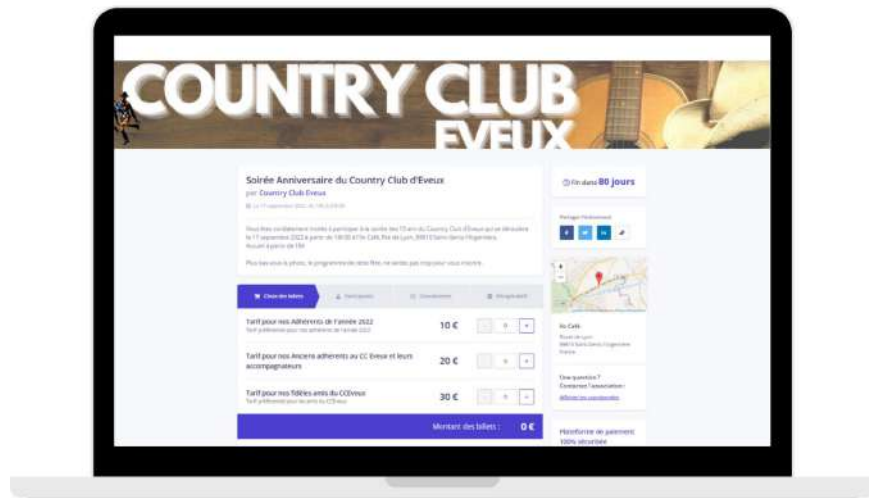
COUNTRY CLUB EVEUX

Soirée Anniversaire du Country Club d'Eveux
par Country Club Eveux

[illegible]

Vous êtes cordialement invités à participer à la soirée des 10 ans du Country Club d'Eveux qui se déroulera le 17 septembre 2022 à partir de 18h30 à l'Ile Café, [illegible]

Plus bas voir la photo, le programme de cette fête, ne ratez pas trop pour vous inscrire.

Choix des billets | Participants | Coordonnées | Récapitulatif

Tarif pour nos Adhérents de l'année 2022
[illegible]
10 €
0

Tarif pour nos Anciens adherents au CC Eveux et leurs accompagnateurs
20 €
0

Tarif pour nos fidèles amis du CCEveux
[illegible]
30 €
0

Montant des billets : 0 €

Fin dans 80 jours

Partager l'événement

Ile Café
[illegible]

Une question ?
Contactez l'association :
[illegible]

Plateforme de paiement 100% sécurisée